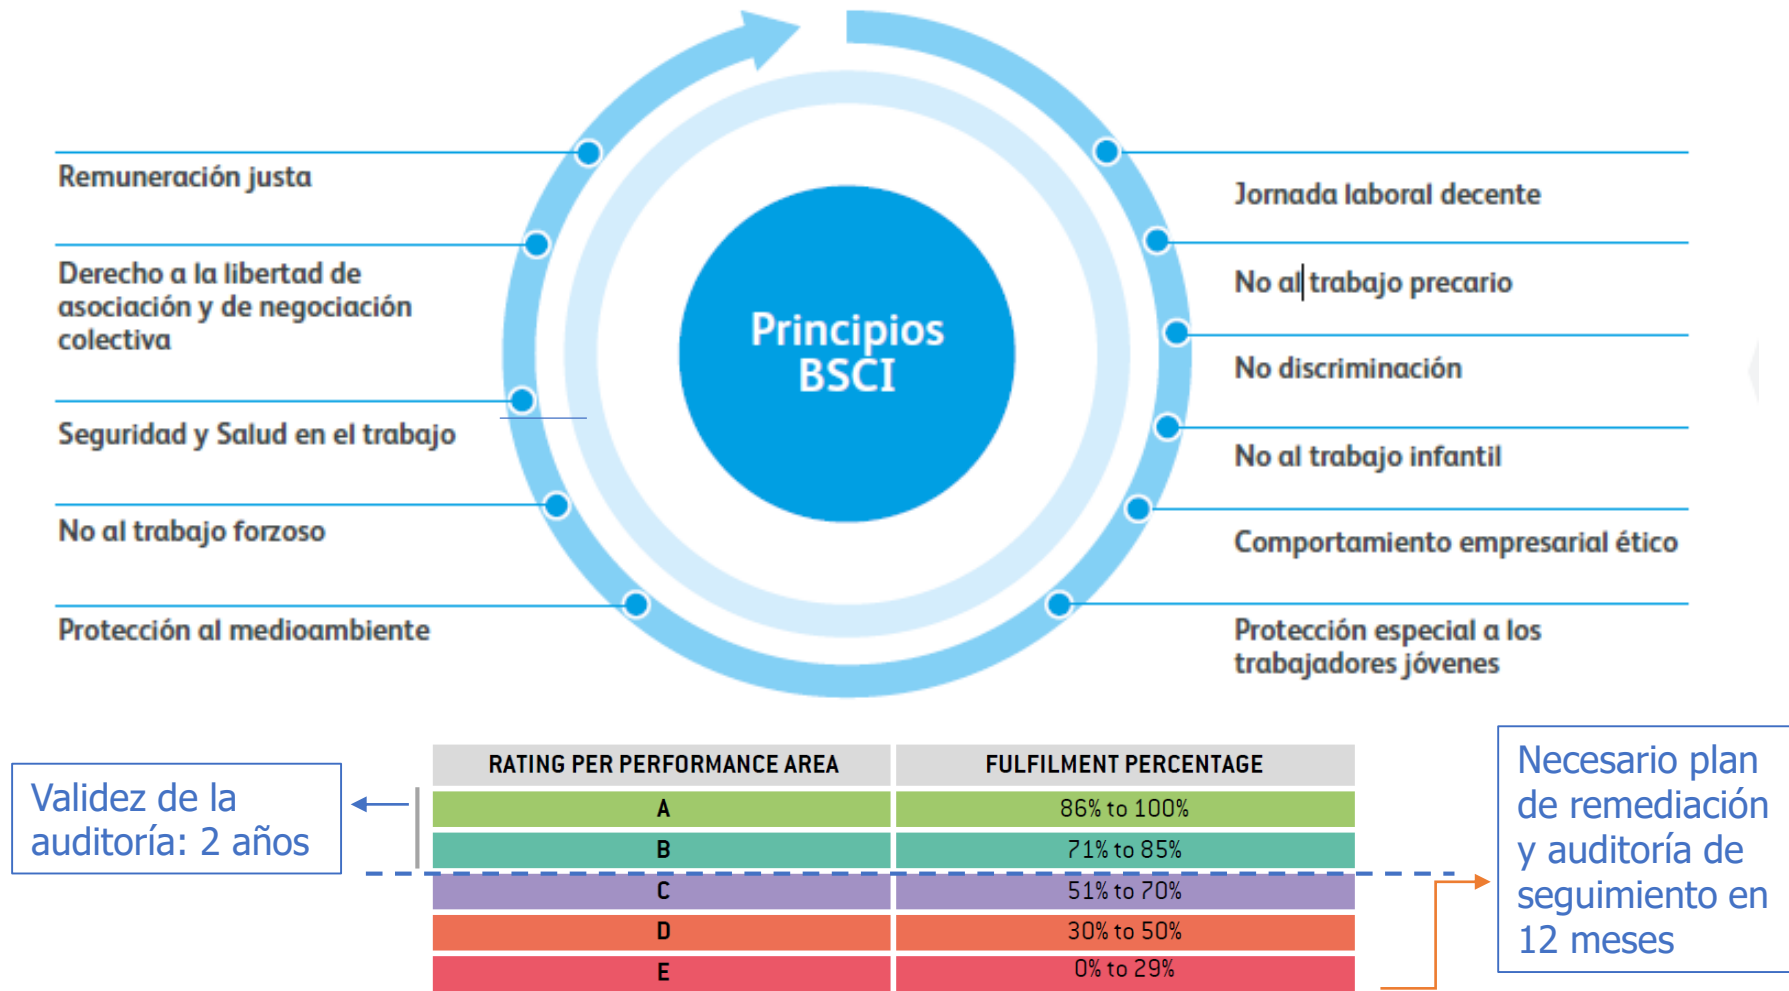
Principios BSCI

Remuneración justa

Derecho a la libertad de asociación y de negociación colectiva

Seguridad y Salud en el trabajo

No al trabajo forzoso

Protección al medioambiente

Jornada laboral decente

No al trabajo precario

No discriminación

No al trabajo infantil

Comportamiento empresarial ético

Protección especial a los trabajadores jóvenes

Validez de la auditoría: 2 años

| RATING PER PERFORMANCE AREA | FULFILMENT PERCENTAGE |
|---|---|
| A | 86% to 100% |
| B | 71% to 85% |
| C | 51% to 70% |
| D | 30% to 50% |
| E | 0% to 29% |

Necesario plan de remediación y auditoría de seguimiento en 12 meses